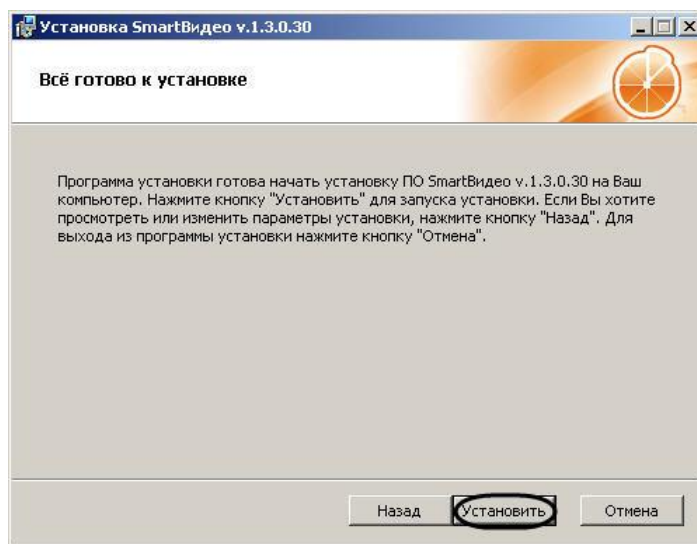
Установка SmartВидео v.1.3.0.30

Всё готово к установке

Программа установки готова начать установку ПО SmartВидео v.1.3.0.30 на Ваш компьютер. Нажмите кнопку "Установить" для запуска установки. Если Вы хотите просмотреть или изменить параметры установки, нажмите кнопку "Назад". Для выхода из программы установки нажмите кнопку "Отмена".

Назад Установить Отмена